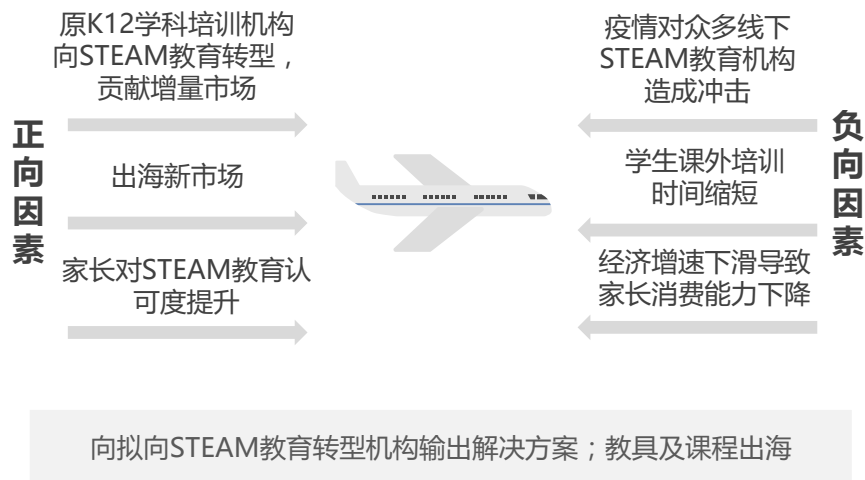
正向因素

原K12学科培训机构向STEAM教育转型，贡献增量市场

出海新市场

家长对STEAM教育认可度提升

负向因素

疫情对众多线下STEAM教育机构造成冲击

学生课外培训时间缩短

经济增速下滑导致家长消费能力下降

向拟向STEAM教育转型机构输出解决方案；教具及课程出海